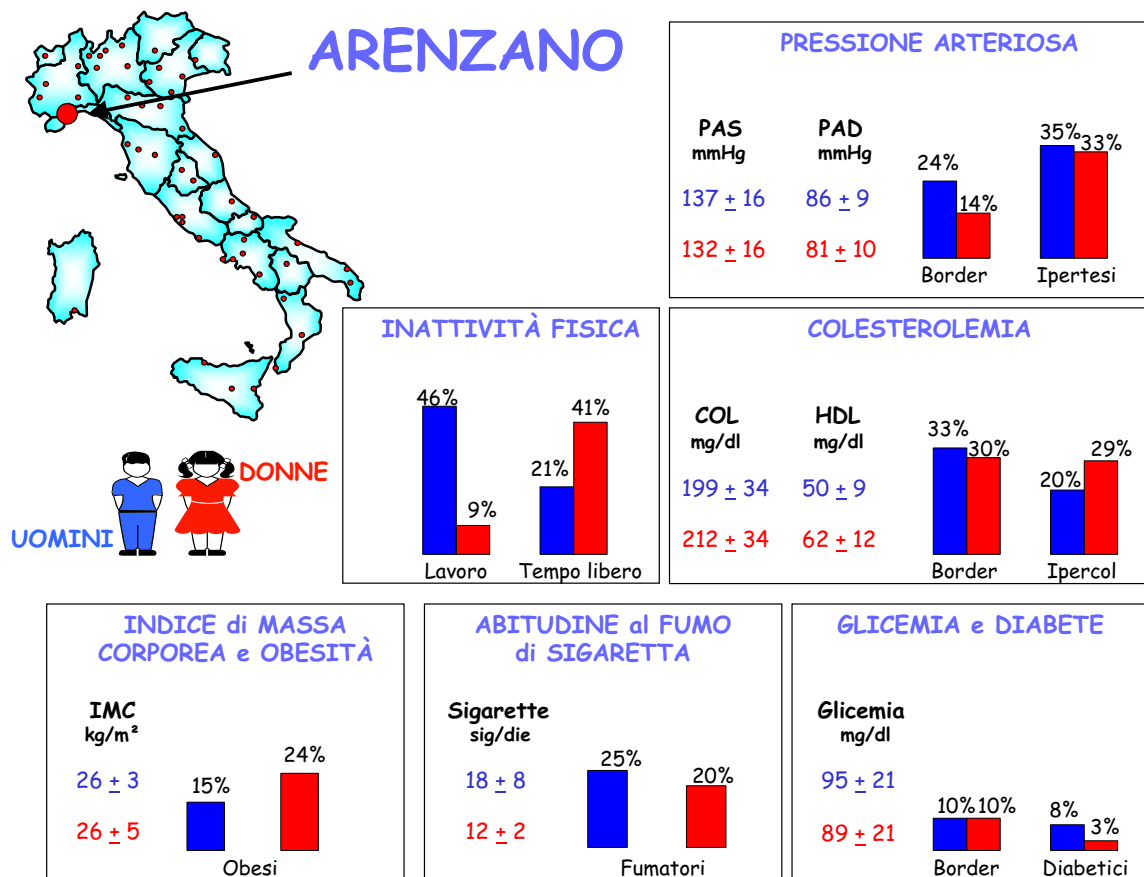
ARENZANO

DONNE

UOMINI

PRESSIONE ARTERIOSA

PAS mmHg

PAD mmHg

137 $\pm$ 16

86 $\pm$ 9

132 $\pm$ 16

81 $\pm$ 10

24%
14%
Border

35%
33%
Ipertesi

INATTIVITÀ FISICA

46%
9%
Lavoro

21%
41%
Tempo libero

COLESTEROLEMIA

COL mg/dl

HDL mg/dl

199 $\pm$ 34

50 $\pm$ 9

212 $\pm$ 34

62 $\pm$ 12

33%
30%
Border

20%
29%
Ipercol

INDICE di MASSA CORPOREA e OBESITÀ

IMC kg/m²

26 $\pm$ 3

26 $\pm$ 5

15%
24%
Obesi

ABITUDINE al FUMO di SIGARETTA

Sigarette sig/die

18 $\pm$ 8

12 $\pm$ 2

25%
20%
Fumatori

GLICEMIA e DIABETE

Glicemia mg/dl

95 $\pm$ 21

89 $\pm$ 21

10%
10%
Border

8%
3%
Diabetici